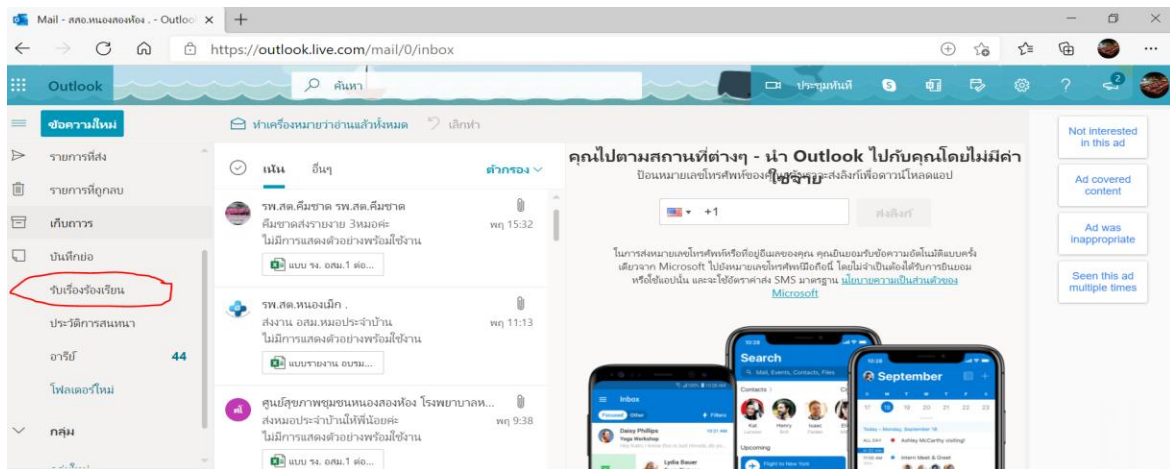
Mail - สสอ.หนองสองห้อง . - Outlook ×

https://outlook.live.com/mail/0/inbox

Outlook

ค้นหา

ประชุมทันที

ข้อความใหม่

ทำเครื่องหมายว่าอ่านแล้วทั้งหมด

เลิกทำ

รายการที่ส่ง

รายการที่ถูกลบ

เก็บถาวร

บันทึกย่อ

รับเรื่องร้องเรียน

ประวัติการสนทนา

อาร์บี 44

โฟลเดอร์ใหม่

กลุ่ม

เน้น อื่นๆ ตัวกรอง

รพ.สต.คึมชาด รพ.สต.คึมชาด
คึมชาดส่งรายงาย 3หมอค่ะ
ไม่มีการแสดงตัวอย่างพร้อมใช้งาน
พฤ 15:32
แบบ รง. อสม.1 ต่อ...

รพ.สต.หนองเม็ก .
ส่งงาน อสม.หมอประจำบ้าน
ไม่มีการแสดงตัวอย่างพร้อมใช้งาน
พฤ 11:13
แบบรายงาน อบรม...

ศูนย์สุขภาพชุมชนหนองสองห้อง โรงพยาบาลห...
ส่งหมอประจำบ้านให้พี่น้อยค่ะ
ไม่มีการแสดงตัวอย่างพร้อมใช้งาน
พฤ 9:38
แบบ รง. อสม.1 ต่อ...

คุณไปตามสถานที่ต่างๆ - นำ Outlook ไปกับคุณโดยไม่มีค่าใช้จ่าย

ป้อนหมายเลขโทรศัพท์ของคุณ แล้วเราจะส่งลิงก์เพื่อดาวน์โหลดแอป

+1

ส่งลิงก์

ในการส่งหมายเลขโทรศัพท์หรือที่อยู่อีเมลของคุณ คุณยินยอมรับข้อความอัตโนมัติแบบครั้งเดียวจาก Microsoft ไปยังหมายเลขโทรศัพท์มือถือนี้ โดยไม่จำเป็นต้องได้รับการยินยอมหรือใช้แอปนั้น และจะใช้อัตราค่าส่ง SMS มาตรฐาน นโยบายความเป็นส่วนตัวของ Microsoft

Inbox

Search

September

Not interested in this ad

Ad covered content

Ad was inappropriate

Seen this ad multiple times